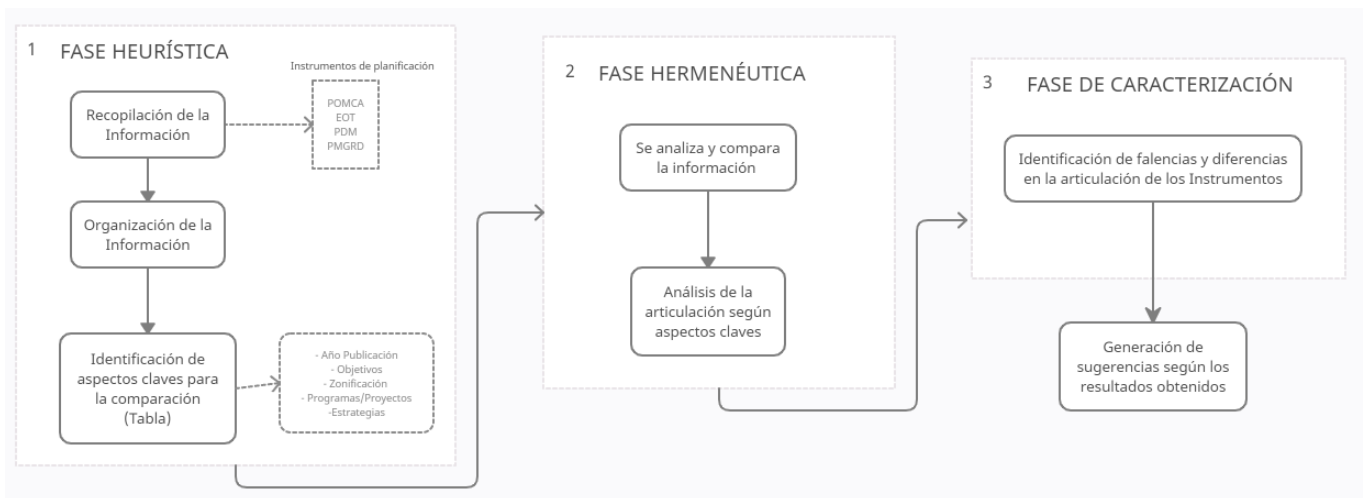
1 FASE HEURÍSTICA

Instrumentos de planificación

Recopilación de la Información

POMCA
EOT
PDM
PMGRD

Organización de la Información

Identificación de aspectos claves para la comparación (Tabla)

- Año Publicación
- Objetivos
- Zonificación
- Programas/Proyectos
-Estrategias

2 FASE HERMENÉUTICA

Se analiza y compara la información

Análisis de la articulación según aspectos claves

3 FASE DE CARACTERIZACIÓN

Identificación de falencias y diferencias en la articulación de los Instrumentos

Generación de sugerencias según los resultados obtenidos